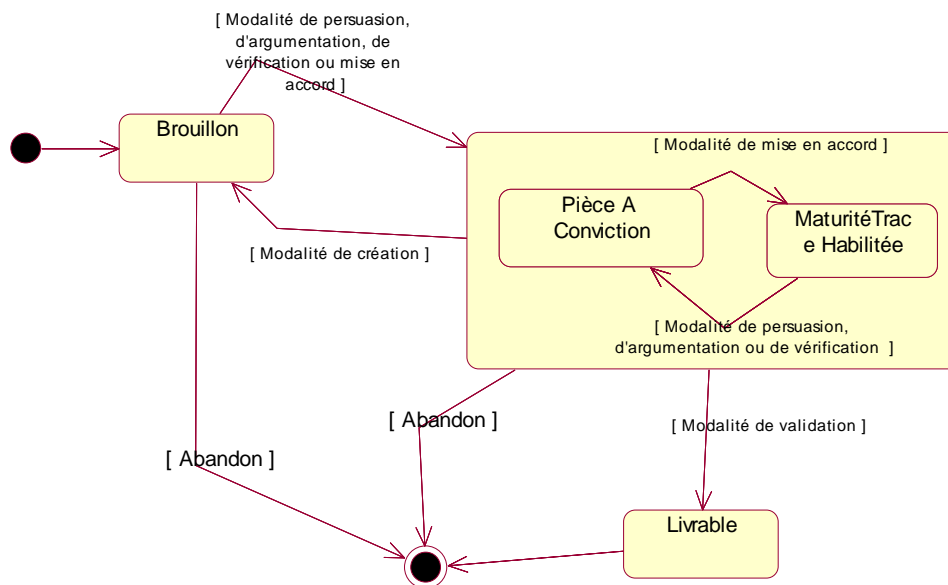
[ Modalité de persuasion, d'argumentation, de vérification ou mise en accord ]

Brouillon

[ Modalité de mise en accord ]

Pièce A Conviction

MaturitéTrace Habilitée

[ Modalité de création ]

[ Modalité de persuasion, d'argumentation ou de vérification ]

[ Abandon ]

[ Modalité de validation ]

[ Abandon ]

Livrable